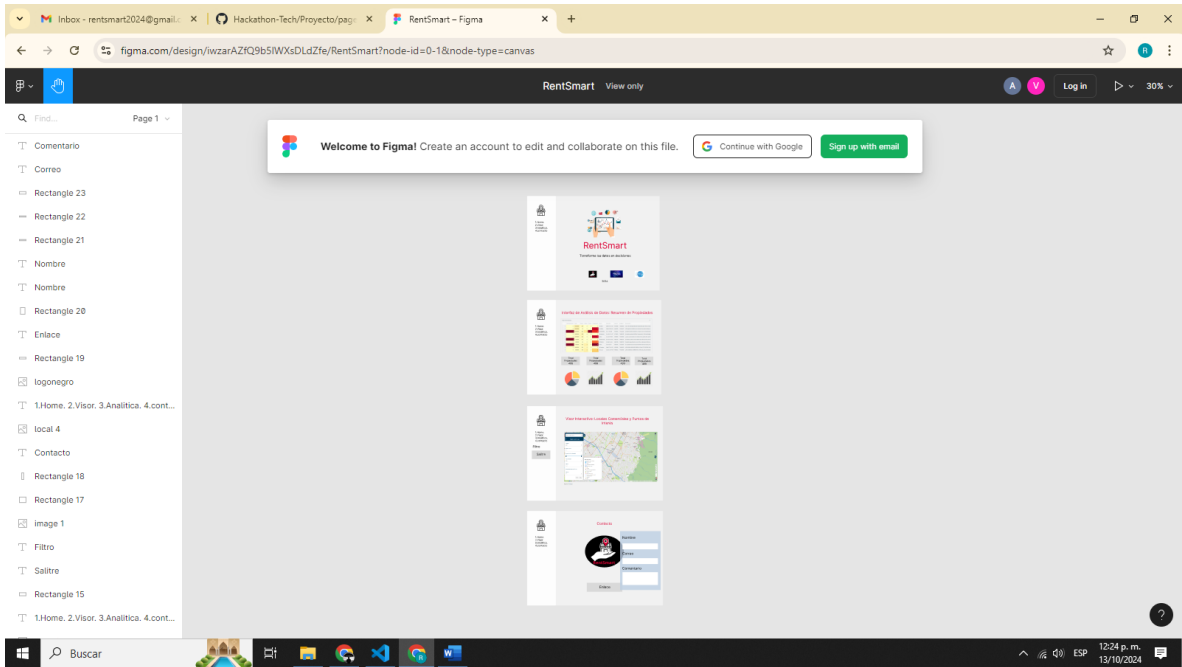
Inbox - rentsmart2024@gmail. ×
Hackathon-Tech/Proyecto/pag ×
RentSmart – Figma ×
+

figma.com/design/iwzarAZfQ9b5IWXsDLdZfe/RentSmart?node-id=0-1&node-type=canvas

RentSmart View only

A V Log in 30%

Find... Page 1

Comentario
Correo
Rectangle 23
Rectangle 22
Rectangle 21
Nombre
Nombre
Rectangle 20
Enlace
Rectangle 19
logonegro
1.Home. 2.Visor. 3.Analitica. 4.cont...
local 4
Contacto
Rectangle 18
Rectangle 17
image 1
Filtro
Salitre
Rectangle 15
1.Home. 2.Visor. 3.Analitica. 4.cont...

Welcome to Figma! Create an account to edit and collaborate on this file.
Continue with Google
Sign up with email

RentSmart
Transforma sus datos en decisiones

Interfaz de Análisis de Datos: Resumen de Propiedades

Visor Interactivo Locales Comerciales y Puntos de Interés

Filtro

Contacto
Nombre
Correo
Comentario
Enlace

?

Buscar
ESP
12:24 p. m.
13/10/2024